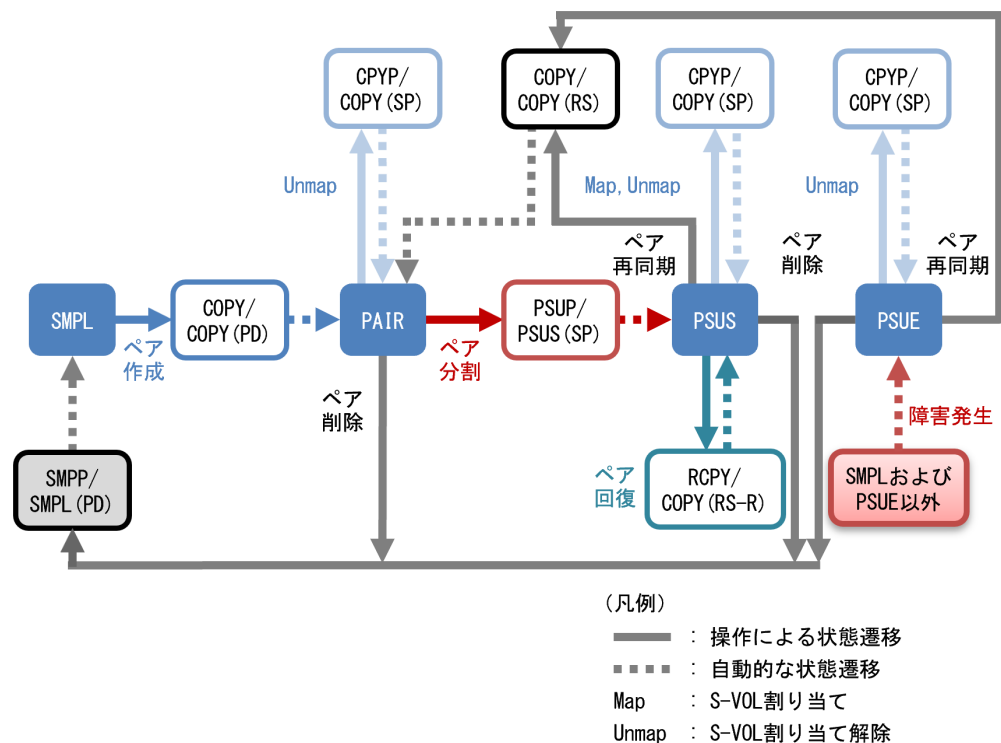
CPYP/
COPY(SP)

COPY/
COPY(RS)

CPYP/
COPY(SP)

CPYP/
COPY(SP)

Unmap

Map, Unmap

Unmap

ペア
再同期

ペア
削除

ペア
再同期

SMPL

COPY/
COPY(PD)

PAIR

PSUP/
PSUS(SP)

PSUS

PSUE

ペア
作成

ペア
分割

ペア
削除

障害発生

SMPP/
SMPL(PD)

ペア
回復

RCPY/
COPY(RS-R)

SMPLおよび
PSUE以外

（凡例）
：操作による状態遷移
：自動的な状態遷移
Map ：S-VOL割り当て
Unmap ：S-VOL割り当て解除